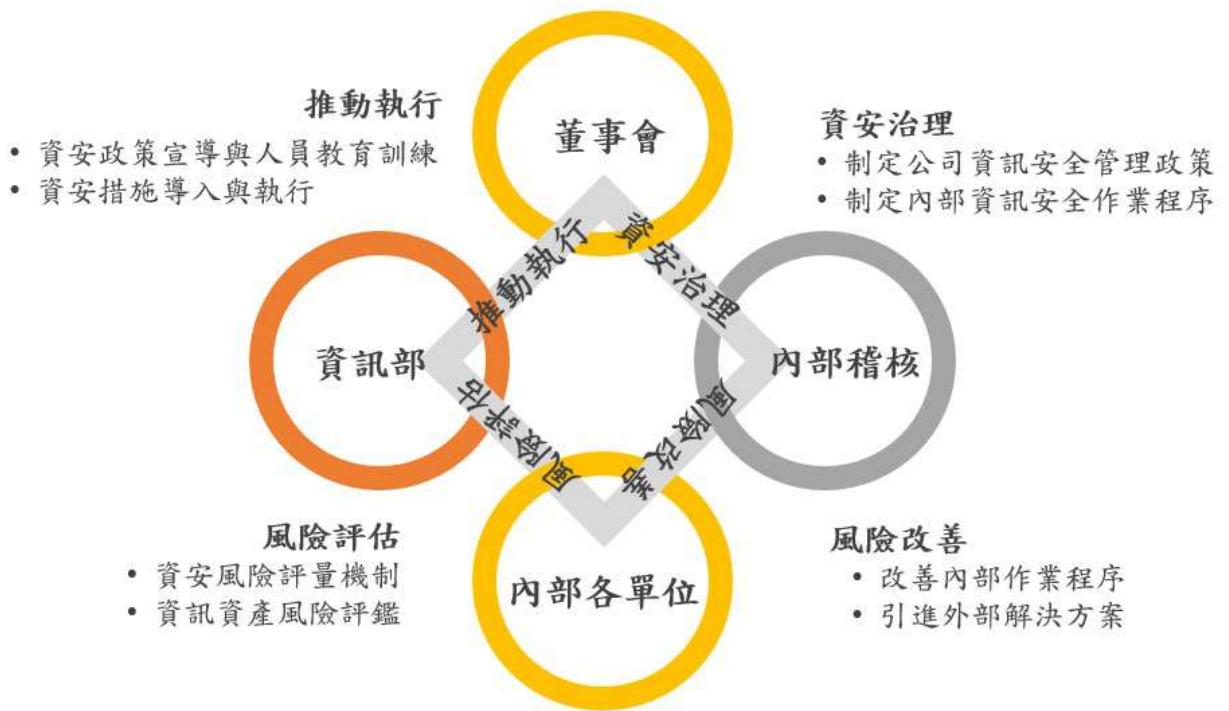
推動執行
• 資安政策宣導與人員教育訓練
• 資安措施導入與執行

董事會

資安治理
• 制定公司資訊安全管理政策
• 制定內部資訊安全作業程序

推動執行

資安治理

資訊部

內部稽核

風險評估

風險改善

風險評估
• 資安風險評量機制
• 資訊資產風險評鑑

內部各單位

風險改善
• 改善內部作業程序
• 引進外部解決方案